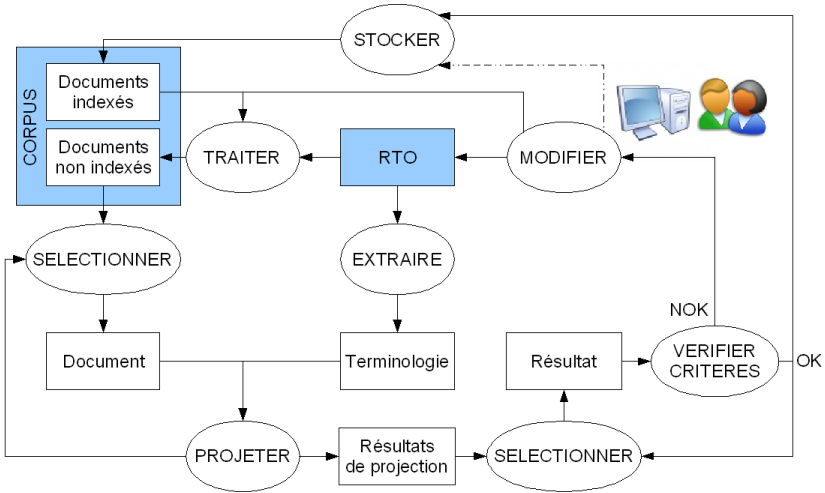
STOCKER

CORPUS

Documents indexés

Documents non indexés

TRAITER

RTO

MODIFIER

SELECTIONNER

EXTRAIRE

NOK

Document

Terminologie

Résultat

VERIFIER CRITERES

OK

PROJETER

Résultats de projection

SELECTIONNER